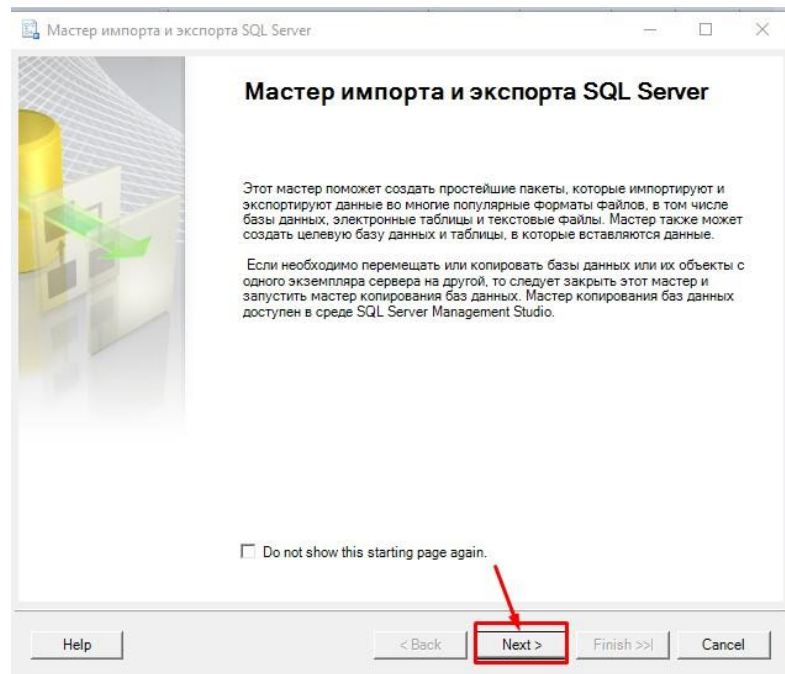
Мастер импорта и экспорта SQL Server

Мастер импорта и экспорта SQL Server

Этот мастер поможет создать простейшие пакеты, которые импортируют и экспортируют данные во многие популярные форматы файлов, в том числе базы данных, электронные таблицы и текстовые файлы. Мастер также может создать целевую базу данных и таблицы, в которые вставляются данные.

Если необходимо перемещать или копировать базы данных или их объекты с одного экземпляра сервера на другой, то следует закрыть этот мастер и запустить мастер копирования баз данных. Мастер копирования баз данных доступен в среде SQL Server Management Studio.

Do not show this starting page again.

Help

< Back

Next >

Finish >>|

Cancel